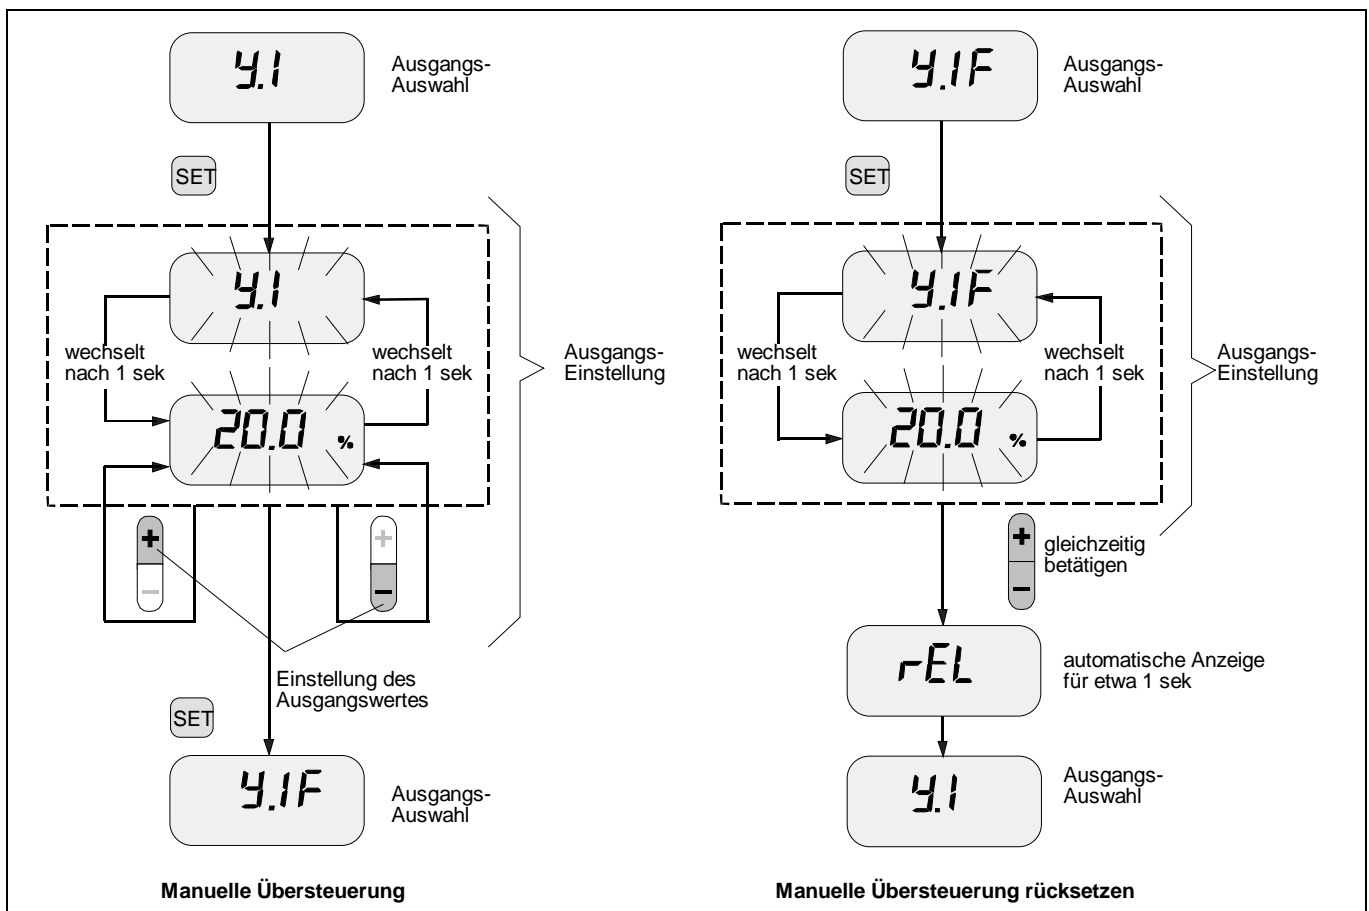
y.1
Ausgangs-Auswahl

SET

y.1

wechselt nach 1 sek

wechselt nach 1 sek

20.0 %

Ausgangs-Einstellung

+
–

+
–

Einstellung des Ausgangswertes

SET

y.1F
Ausgangs-Auswahl

Manuelle Übersteuerung

y.1F
Ausgangs-Auswahl

SET

y.1F

wechselt nach 1 sek

wechselt nach 1 sek

20.0 %

Ausgangs-Einstellung

+
–
gleichzeitig betätigen

rEL
automatische Anzeige für etwa 1 sek

y.1
Ausgangs-Auswahl

Manuelle Übersteuerung rücksetzen